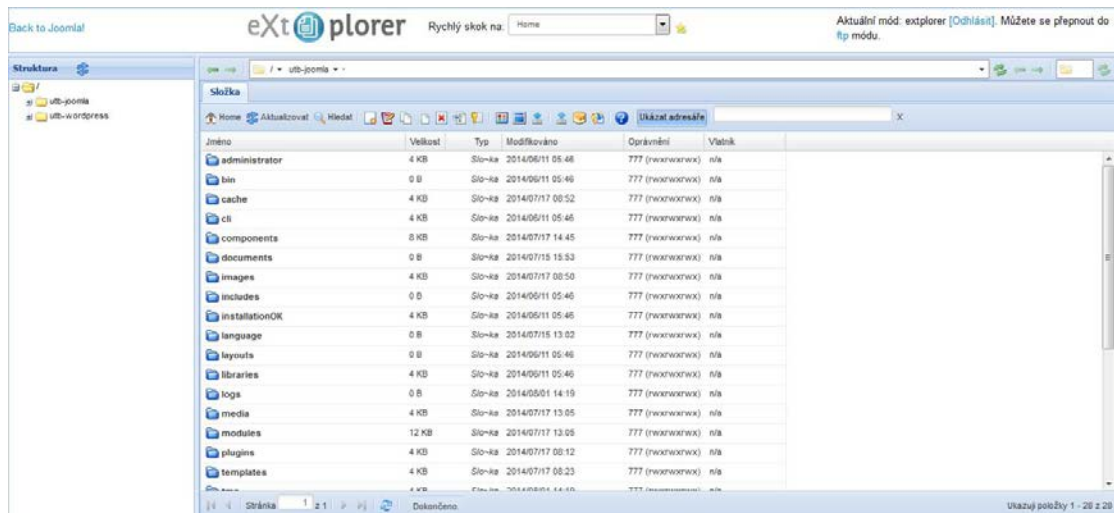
Back to Joomla!

eXtplorer

Rychlý skok na: Home

Aktuální mód: extplorer [Odhlásit]. Můžete se přepnout do ftp módu.

Struktura

/
utb-joomla
utb-wordpress

/ » utb-joomla » -

Složka

Home Aktualizovat Hledat Ukázat adresáře X

| Jméno | Velikost | Typ | Modifikováno | Oprávnění | Vlastník |
|---|---|---|---|---|---|
| administrator | 4 KB | Slo~ka | 2014/06/11 05:46 | 777 (rwxrwxrwx) | n/a |
| bin | 0 B | Slo~ka | 2014/06/11 05:46 | 777 (rwxrwxrwx) | n/a |
| cache | 4 KB | Slo~ka | 2014/07/17 08:52 | 777 (rwxrwxrwx) | n/a |
| cli | 4 KB | Slo~ka | 2014/06/11 05:46 | 777 (rwxrwxrwx) | n/a |
| components | 8 KB | Slo~ka | 2014/07/17 14:45 | 777 (rwxrwxrwx) | n/a |
| documents | 0 B | Slo~ka | 2014/07/15 15:53 | 777 (rwxrwxrwx) | n/a |
| images | 4 KB | Slo~ka | 2014/07/17 08:50 | 777 (rwxrwxrwx) | n/a |
| includes | 0 B | Slo~ka | 2014/06/11 05:46 | 777 (rwxrwxrwx) | n/a |
| installationOK | 4 KB | Slo~ka | 2014/06/11 05:46 | 777 (rwxrwxrwx) | n/a |
| language | 0 B | Slo~ka | 2014/07/15 13:02 | 777 (rwxrwxrwx) | n/a |
| layouts | 0 B | Slo~ka | 2014/06/11 05:46 | 777 (rwxrwxrwx) | n/a |
| libraries | 4 KB | Slo~ka | 2014/06/11 05:46 | 777 (rwxrwxrwx) | n/a |
| logs | 0 B | Slo~ka | 2014/08/01 14:19 | 777 (rwxrwxrwx) | n/a |
| media | 4 KB | Slo~ka | 2014/07/17 13:05 | 777 (rwxrwxrwx) | n/a |
| modules | 12 KB | Slo~ka | 2014/07/17 13:05 | 777 (rwxrwxrwx) | n/a |
| plugins | 4 KB | Slo~ka | 2014/07/17 08:12 | 777 (rwxrwxrwx) | n/a |
| templates | 4 KB | Slo~ka | 2014/07/17 08:23 | 777 (rwxrwxrwx) | n/a |
| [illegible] | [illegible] | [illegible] | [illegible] | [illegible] | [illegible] |

Stránka 1 z 1 Dokončeno

Ukazuji položky 1 - 28 z 28